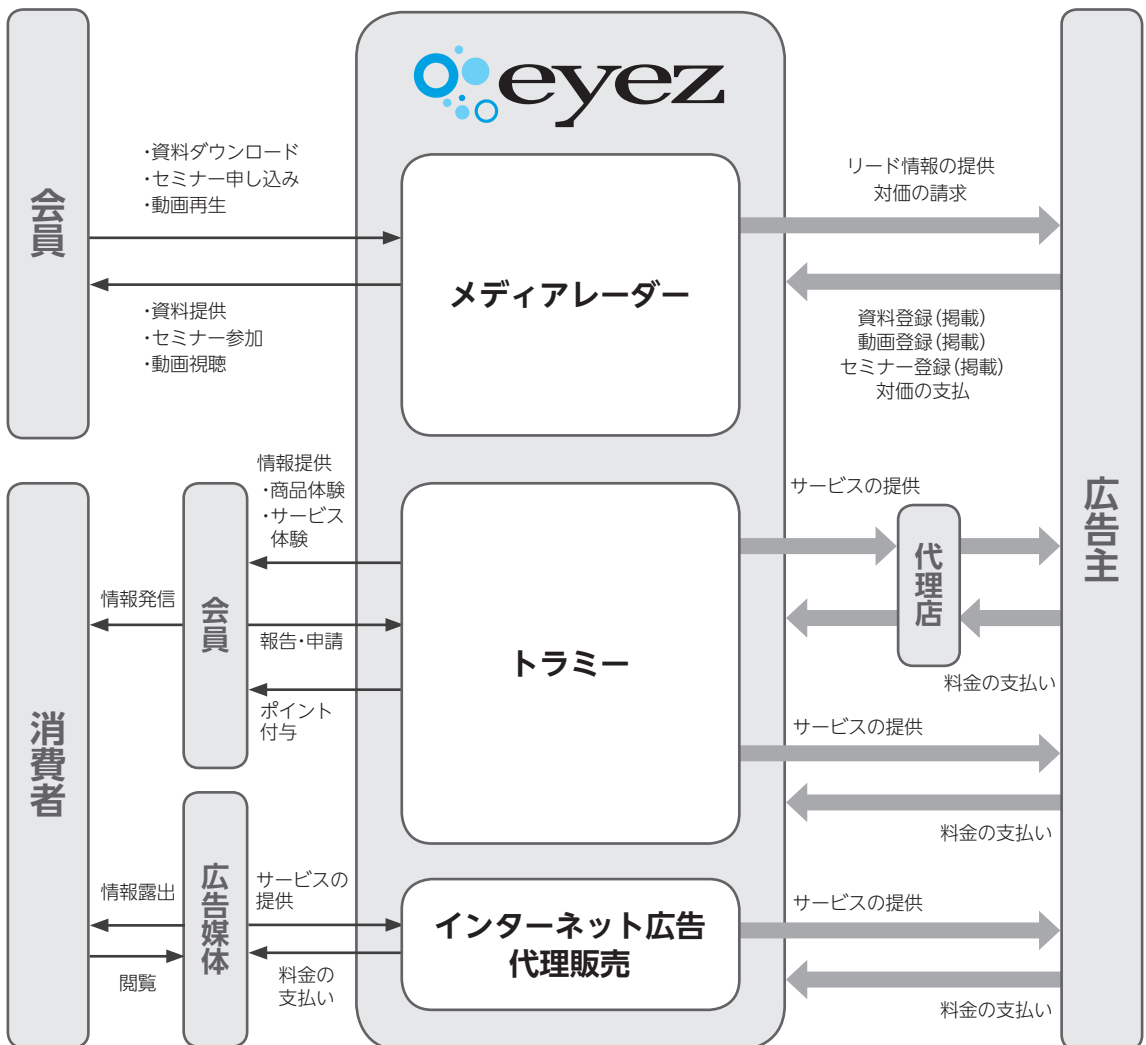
eyez

会員

・資料ダウンロード
・セミナー申し込み
・動画再生

・資料提供
・セミナー参加
・動画視聴

メディアレーダー

リード情報の提供
対価の請求

資料登録（掲載）
動画登録（掲載）
セミナー登録（掲載）
対価の支払

消費者

情報発信

会員

情報提供
・商品体験
・サービス体験

報告・申請

ポイント付与

トラミー

サービスの提供

代理店

料金の支払い

サービスの提供

料金の支払い

広告主

情報露出

閲覧

広告媒体

サービスの提供

料金の支払い

インターネット広告代理販売

サービスの提供

料金の支払い